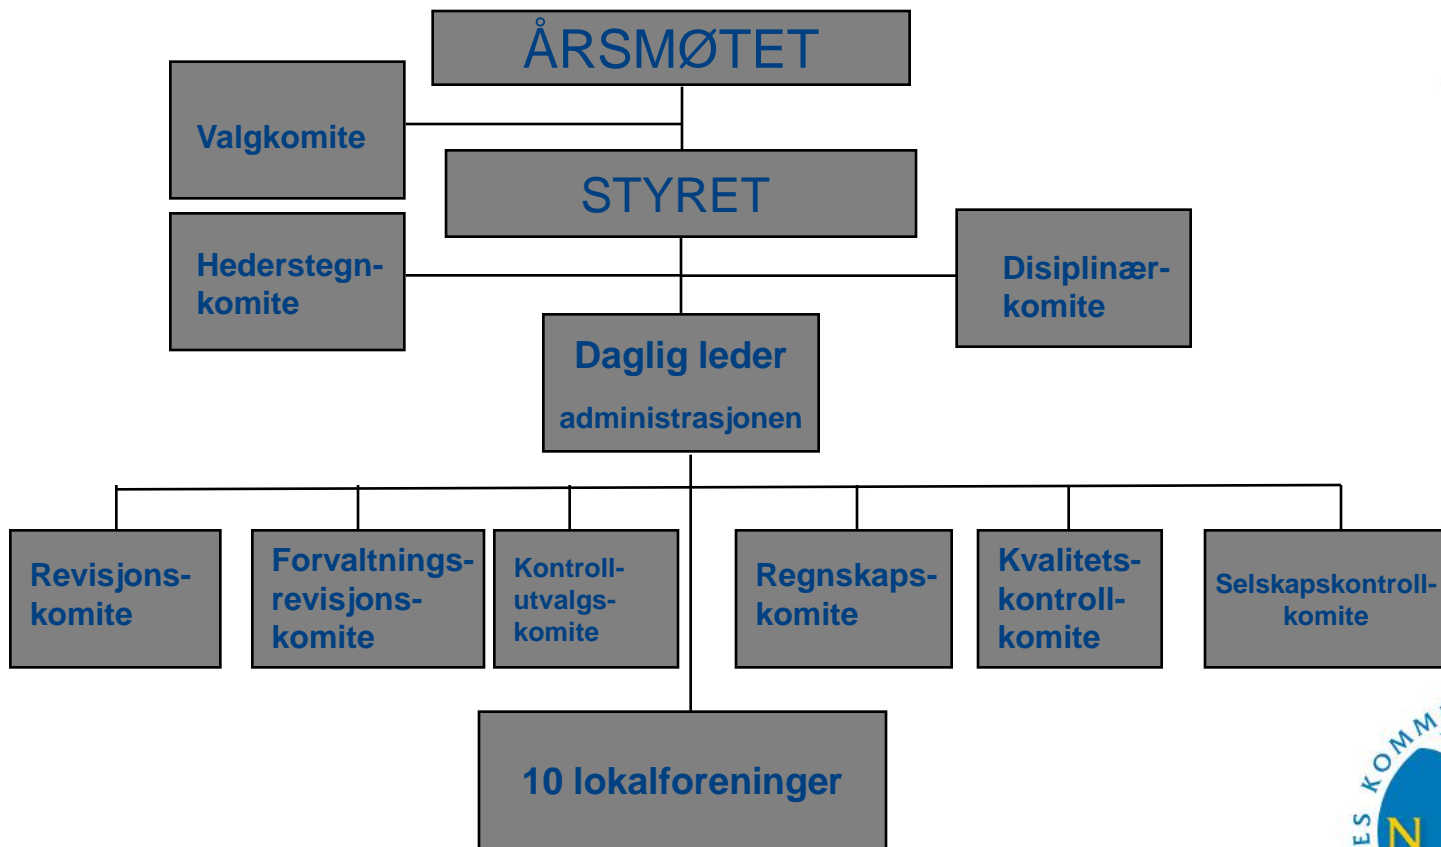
ÅRSMØTET

Valgkomite

STYRET

Hederstegnkomite

Disiplinærkomite

Daglig leder

administrasjonen

Revisjonskomite

Forvaltningsrevisjonskomite

Kontrollutvalgskomite

Regnskapskomite

Kvalitetskontrollkomite

Selskapskontrollkomite

10 lokalforeninger

ES KOMM

N